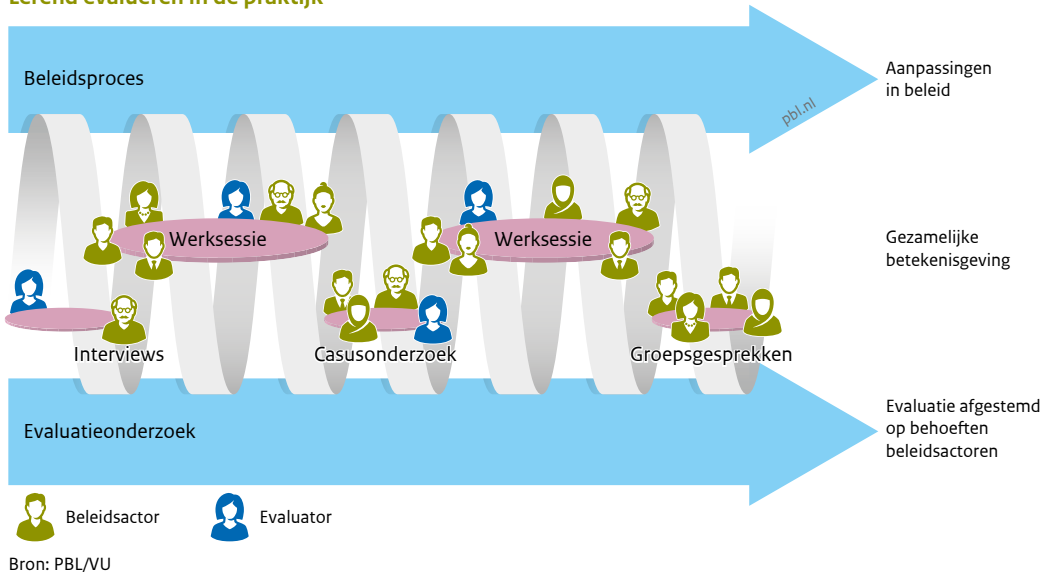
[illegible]

Beleidsproces

Aanpassingen in beleid

pbl.nl

Werksessie

Werksessie

Gezamelijke betekenisgeving

Interviews

Casusonderzoek

Groepsgesprekken

Evaluatieonderzoek

Evaluatie afgestemd op behoeften beleidsactoren

Beleidsactor

Evaluator

Bron: PBL/VU